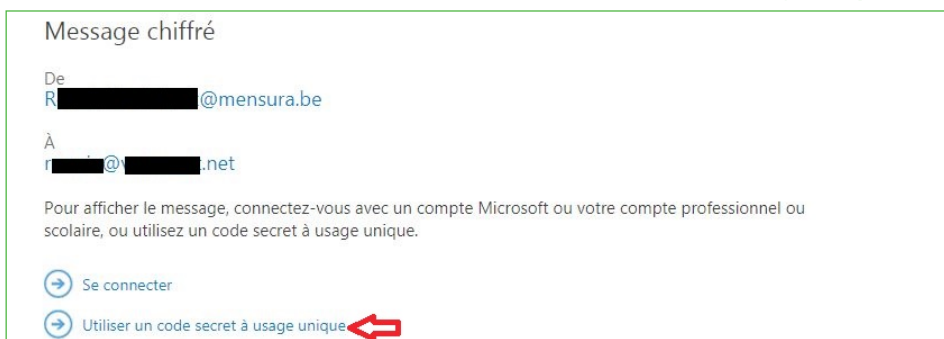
Message chiffré

De
R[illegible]@mensura.be

À
r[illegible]@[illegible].net

Pour afficher le message, connectez-vous avec un compte Microsoft ou votre compte professionnel ou scolaire, ou utilisez un code secret à usage unique.

Se connecter

Utiliser un code secret à usage unique